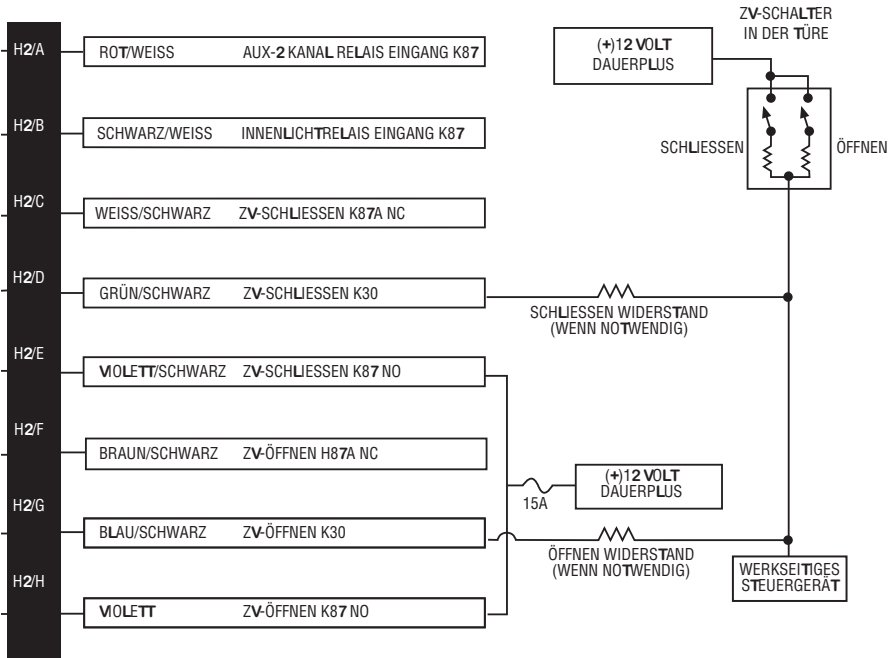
H2/A
ROT/WEISS AUX-2 KANAL RELAIS EINGANG K87

H2/B
SCHWARZ/WEISS INNENLICHTRELAIS EINGANG K87

H2/C
WEISS/SCHWARZ ZV-SCHLIESSEN K87A NC

H2/D
GRÜN/SCHWARZ ZV-SCHLIESSEN K30

H2/E
VIOLETT/SCHWARZ ZV-SCHLIESSEN K87 NO

H2/F
BRAUN/SCHWARZ ZV-ÖFFNEN H87A NC

H2/G
BLAU/SCHWARZ ZV-ÖFFNEN K30

H2/H
VIOLETT ZV-ÖFFNEN K87 NO

ZV-SCHALTER IN DER TÜRE

(+)12 VOLT DAUERPLUS

SCHLIESSEN

ÖFFNEN

SCHLIESSEN WIDERSTAND (WENN NOTWENDIG)

15A

(+)12 VOLT DAUERPLUS

ÖFFNEN WIDERSTAND (WENN NOTWENDIG)

WERKSEITIGES STEUERGERÄT